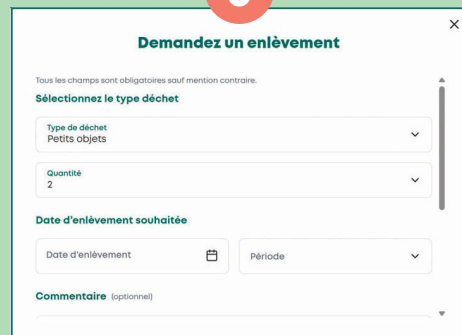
Demandez un enlèvement

×

Tous les champs sont obligatoires sauf mention contraire.

Sélectionnez le type déchet

Type de déchet
Petits objets

Quantité
2

Date d'enlèvement souhaitée

Date d'enlèvement

Période

Commentaire (optionnel)